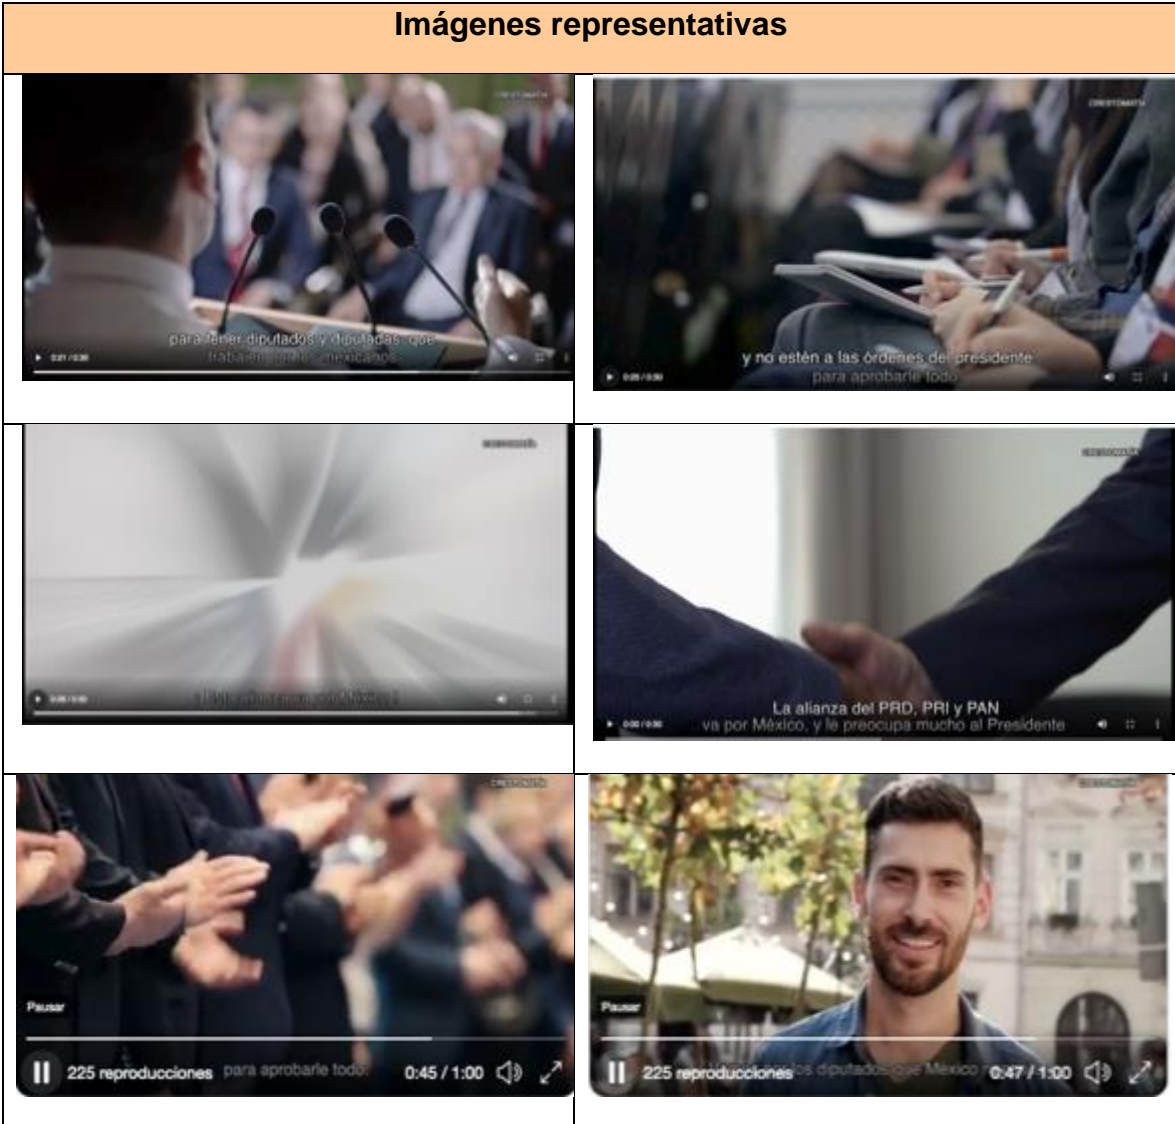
Imágenes representativas

| | |
|---|---|
| para tener diputados y diputadas que trabajen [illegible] mexicanos | y no estén a las órdenes del presidente para aprobarle todo |
| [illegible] | La alianza del PRD, PRI y PAN va por México, y le preocupa mucho al Presidente |
| Pausar 225 reproducciones para aprobarle todo. 0:45 / 1:00 | Pausar 225 reproducciones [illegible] diputados que México 0:47 / 1:00 |